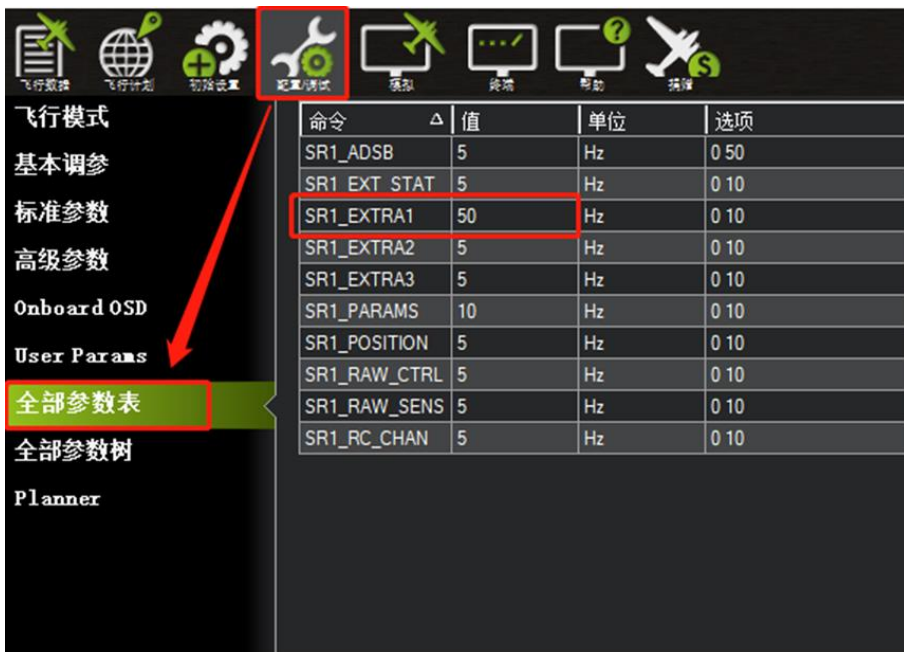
飞行数据 飞行计划 初始设置 配置/调试 模拟 终端 帮助 捐赠

飞行模式
基本调参
标准参数
高级参数
Onboard OSD
User Params
全部参数表
全部参数树
Planner

| 命令 | 值 | 单位 | 选项 |
|---|---|---|---|
| SR1_ADSB | 5 | Hz | 0 50 |
| SR1_EXT_STAT | 5 | Hz | 0 10 |
| SR1_EXTRA1 | 50 | Hz | 0 10 |
| SR1_EXTRA2 | 5 | Hz | 0 10 |
| SR1_EXTRA3 | 5 | Hz | 0 10 |
| SR1_PARAMS | 10 | Hz | 0 10 |
| SR1_POSITION | 5 | Hz | 0 10 |
| SR1_RAW_CTRL | 5 | Hz | 0 10 |
| SR1_RAW_SENS | 5 | Hz | 0 10 |
| SR1_RC_CHAN | 5 | Hz | 0 10 |